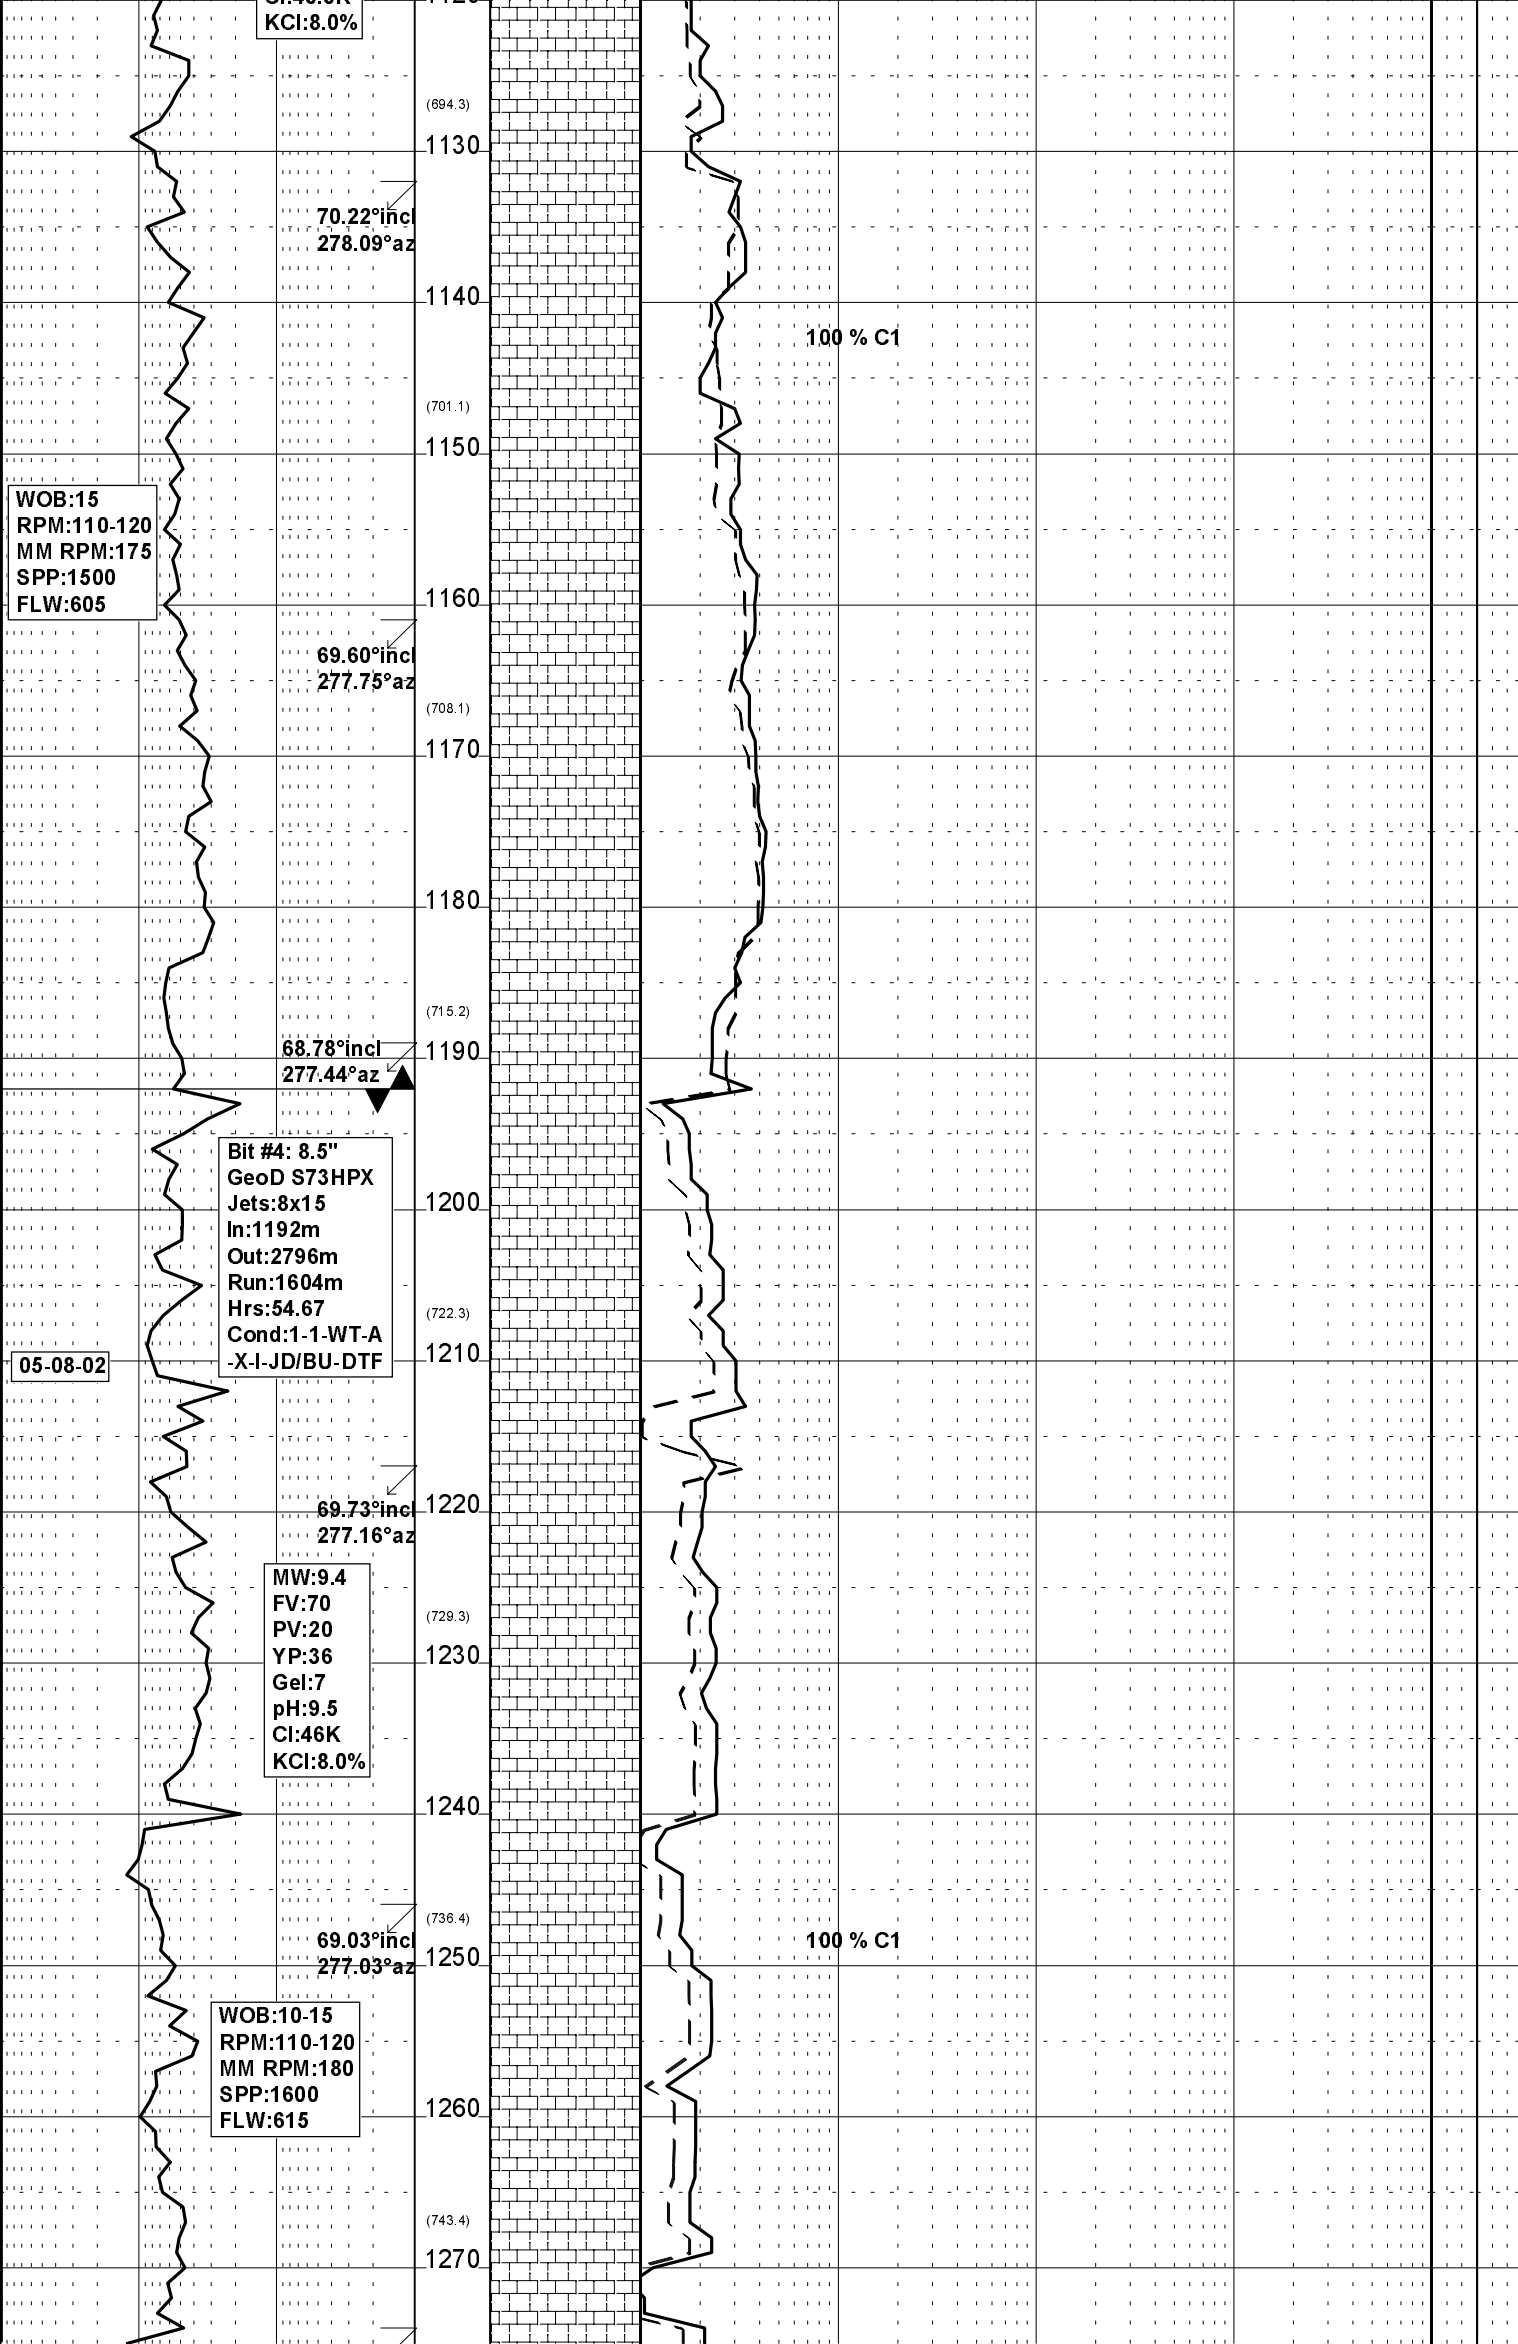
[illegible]
KCl:8.0%

(694.3)
1130
70.22°incl
278.09°az
1140
100 % C1
(701.1)
1150
WOB:15
RPM:110-120
MM RPM:175
SPP:1500
FLW:605
1160
69.60°incl
277.75°az
(708.1)
1170
1180
(715.2)
68.78°incl
277.44°az
1190
Bit #4: 8.5"
GeoD S73HPX
Jets:8x15
In:1192m
Out:2796m
Run:1604m
Hrs:54.67
Cond:1-1-WT-A
-X-I-JD/BU-DTF
1200
(722.3)
05-08-02
1210
69.73°incl
277.16°az
1220
MW:9.4
FV:70
PV:20
YP:36
Gel:7
pH:9.5
Cl:46K
KCl:8.0%
(729.3)
1230
1240
(736.4)
69.03°incl
277.03°az
1250
100 % C1
WOB:10-15
RPM:110-120
MM RPM:180
SPP:1600
FLW:615
1260
(743.4)
1270